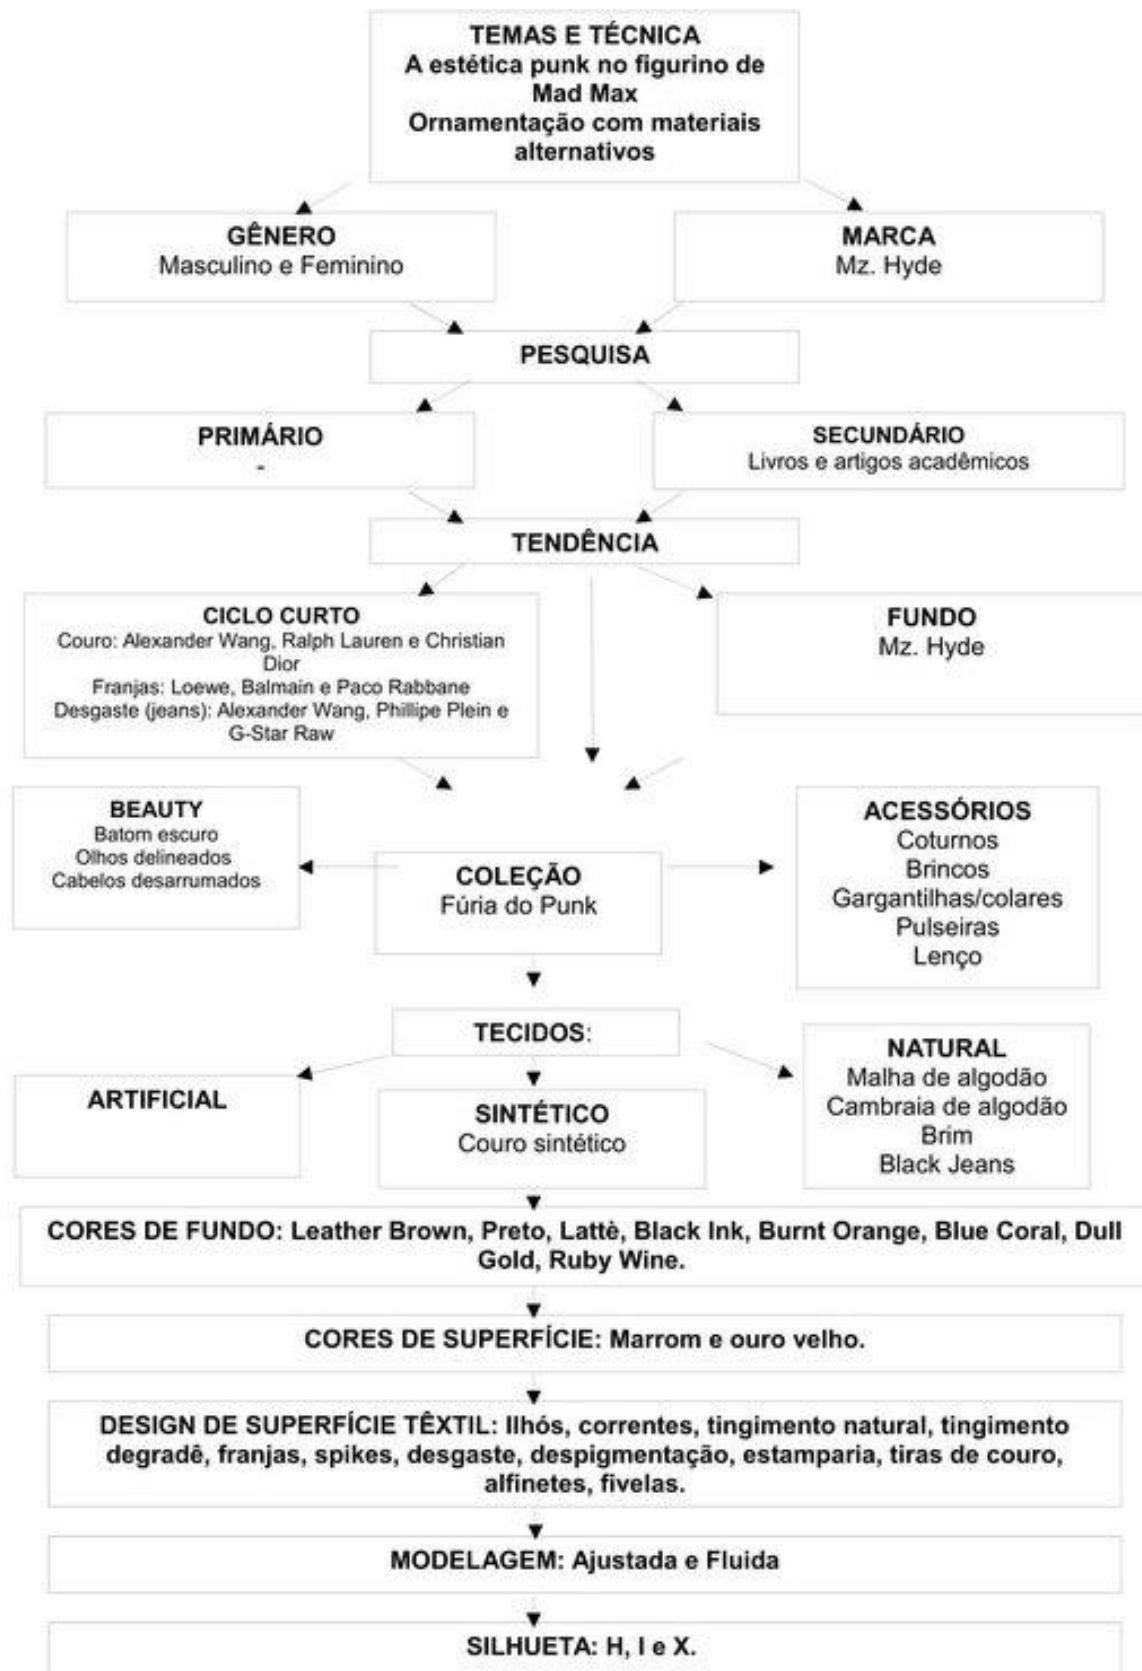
TEMAS E TÉCNICA
A estética punk no figurino de Mad Max
Ornamentação com materiais alternativos

GÊNERO
Masculino e Feminino

MARCA
Mz. Hyde

PESQUISA

PRIMÁRIO
-

SECUNDÁRIO
Livros e artigos acadêmicos

TENDÊNCIA

CICLO CURTO
Couro: Alexander Wang, Ralph Lauren e Christian Dior
Franjas: Loewe, Balmain e Paco Rabbane
Desgaste (jeans): Alexander Wang, Phillipe Plein e G-Star Raw

FUNDO
Mz. Hyde

BEAUTY
Batom escuro
Olhos delineados
Cabelos desarrumados

COLEÇÃO
Fúria do Punk

ACESSÓRIOS
Coturnos
Brincos
Gargantilhas/colares
Pulseiras
Lenço

TECIDOS:

ARTIFICIAL

SINTÉTICO
Couro sintético

NATURAL
Malha de algodão
Cambraia de algodão
Brim
Black Jeans

CORES DE FUNDO: Leather Brown, Preto, Lattè, Black Ink, Burnt Orange, Blue Coral, Dull Gold, Ruby Wine.

CORES DE SUPERFÍCIE: Marrom e ouro velho.

DESIGN DE SUPERFÍCIE TÊXTIL: Ilhós, correntes, tingimento natural, tingimento degradê, franjas, spikes, desgaste, despigmentação, estamparia, tiras de couro, alfinetes, fivelas.

MODELAGEM: Ajustada e Fluida

SILHUETA: H, I e X.